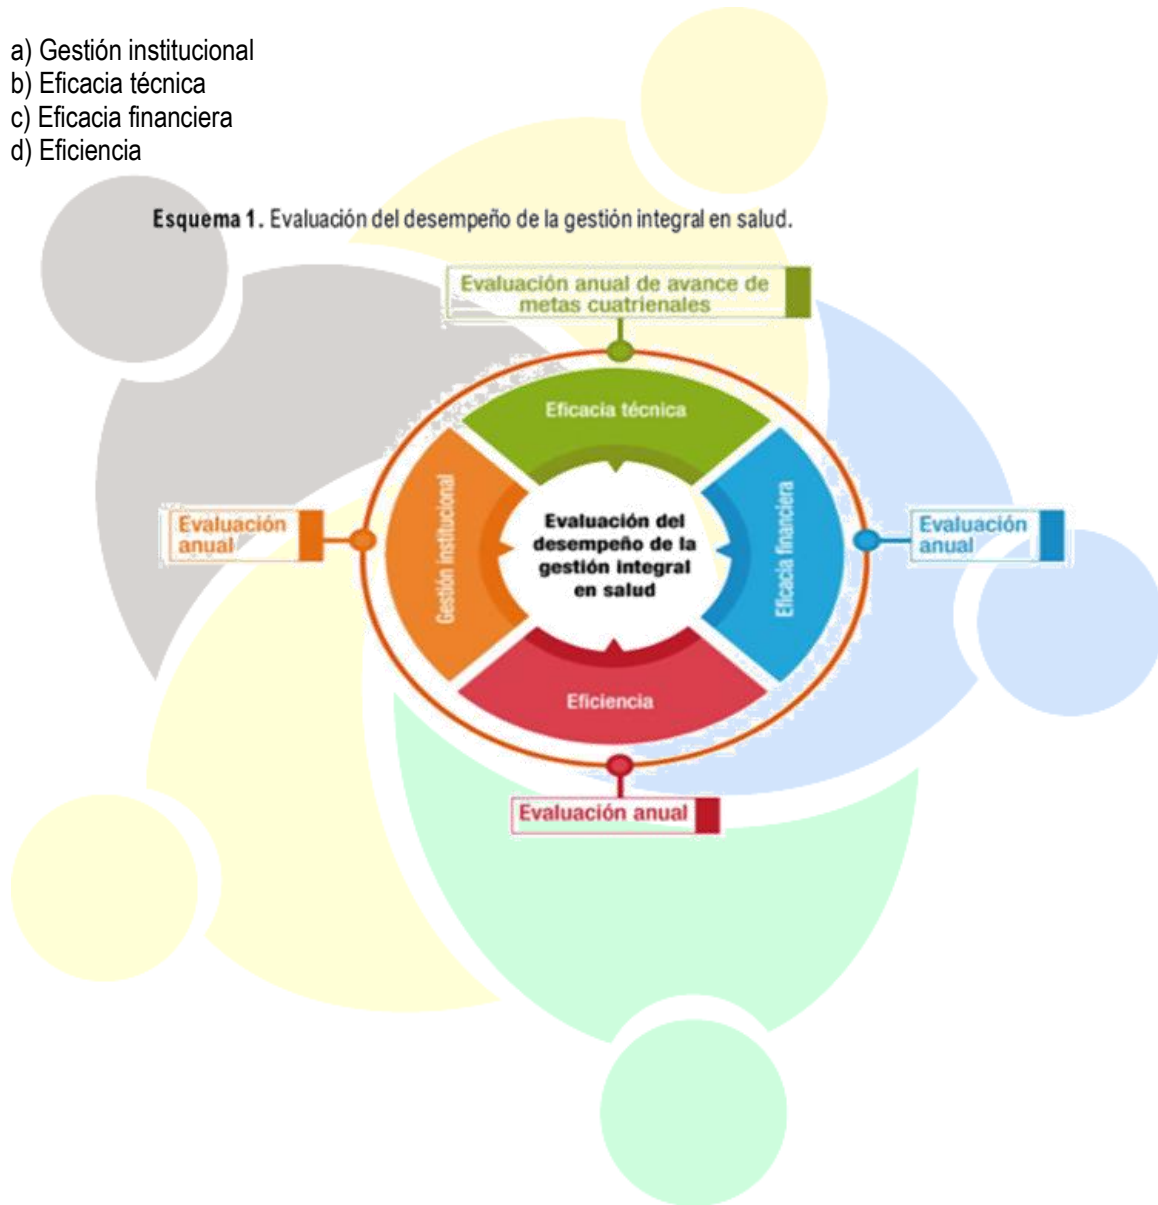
a) Gestión institucional
b) Eficacia técnica
c) Eficacia financiera
d) Eficiencia

**Esquema 1.** Evaluación del desempeño de la gestión integral en salud.

Evaluación anual de avance de metas cuatrienales

Eficacia técnica

Evaluación anual

Gestión institucional

Evaluación del desempeño de la gestión integral en salud

Eficacia financiera

Evaluación anual

Eficiencia

Evaluación anual